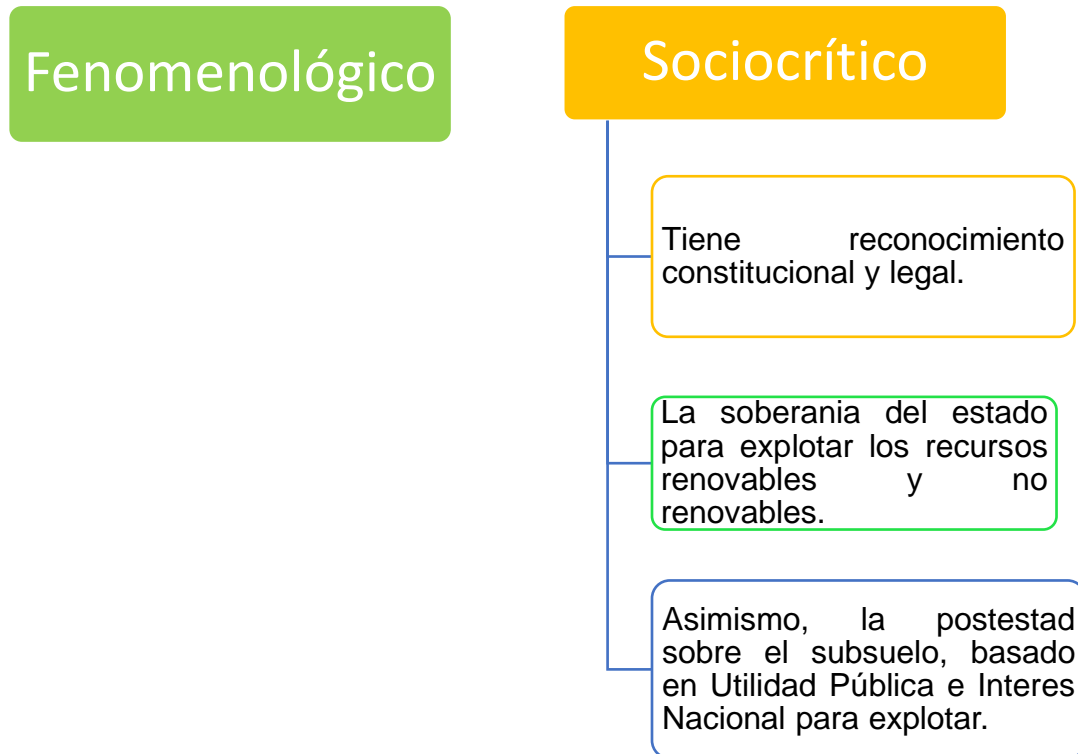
Fenomenológico

Sociocrítico

Tiene reconocimiento constitucional y legal.

La soberania del estado para explotar los recursos renovables y no renovables.

Asimismo, la postestad sobre el subsuelo, basado en Utilidad Pública e Interes Nacional para explotar.